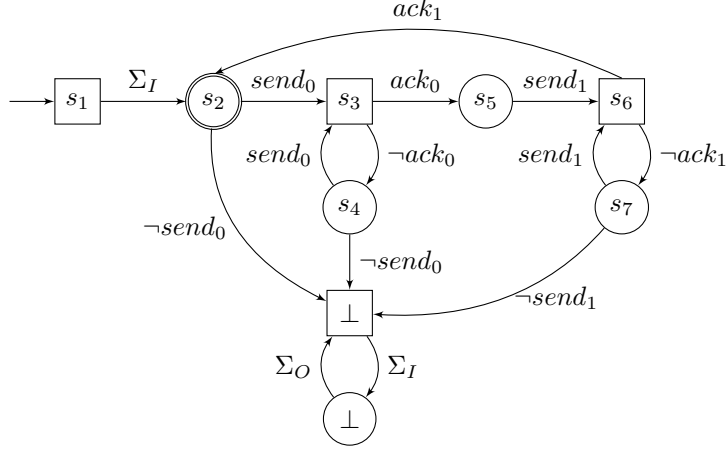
$ack_1$

$s_1$ $\Sigma_I$ $s_2$ $send_0$ $s_3$ $ack_0$ $s_5$ $send_1$ $s_6$

$send_0$ $\neg ack_0$ $send_1$ $\neg ack_1$

$s_4$ $s_7$

$\neg send_0$

$\neg send_0$

$\neg send_1$

$\bot$

$\Sigma_O$ $\Sigma_I$

$\bot$